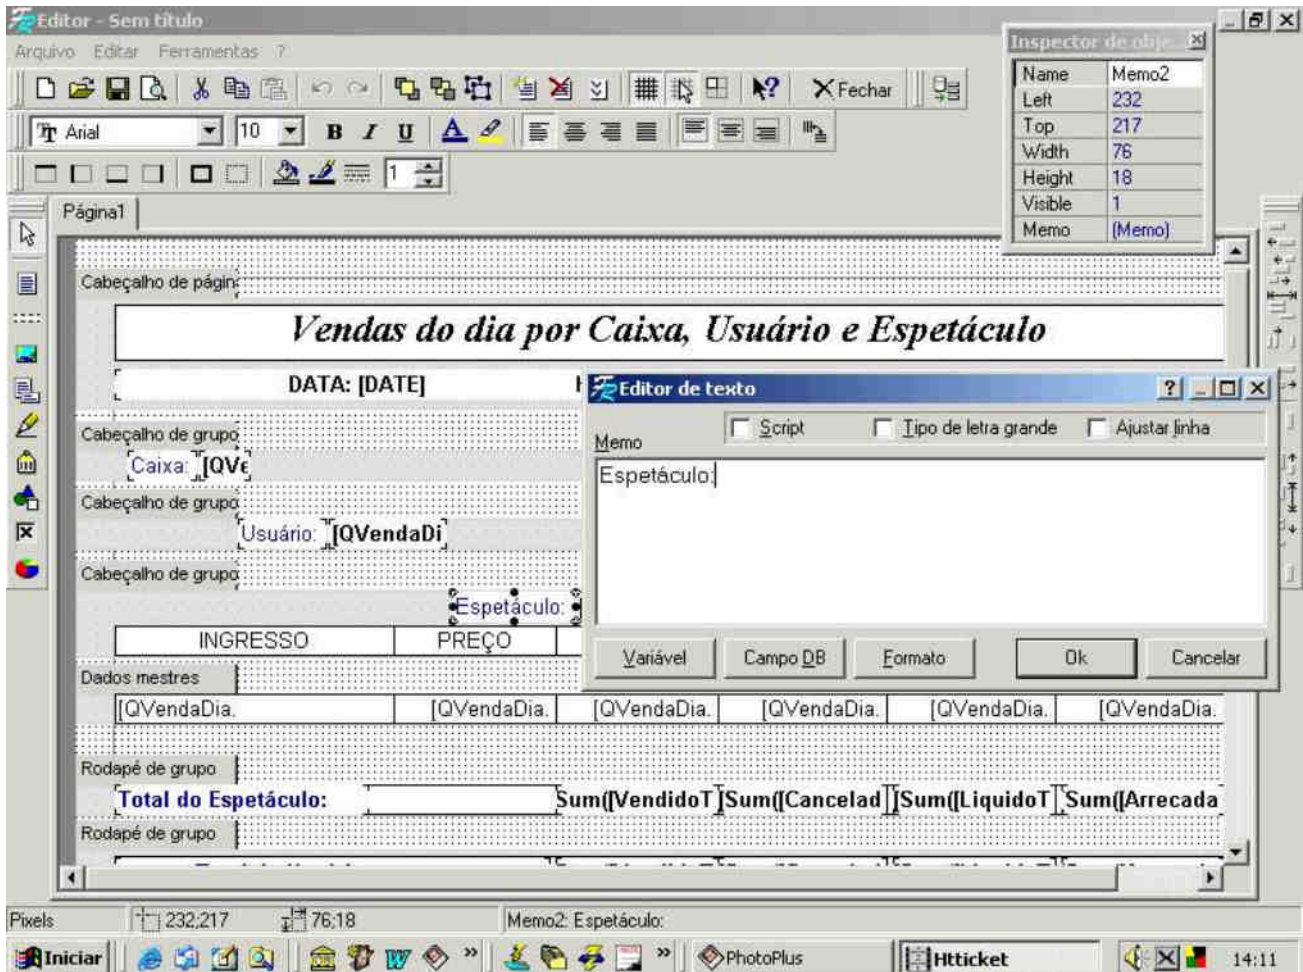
Editor - Sem título

Arquivo Editar Ferramentas ?

Fechar

Arial 10 B I U

1

Página1

Inspector de obje

| Name | Memo2 |
|---|---|
| Left | 232 |
| Top | 217 |
| Width | 76 |
| Height | 18 |
| Visible | 1 |
| Memo | (Memo) |

Cabeçalho de págin

Vendas do dia por Caixa, Usuário e Espetáculo

DATA: [DATE]

Cabeçalho de grupo

Caixa: [QVe

Cabeçalho de grupo

Usuário: [QVendaDi

Cabeçalho de grupo

Espetáculo:

| INGRESSO | PREÇO |
|---|---|

Dados mestres

[QVendaDia. [QVendaDia. [QVendaDia. [QVendaDia. [QVendaDia. [QVendaDia.

Rodapé de grupo

Total do Espetáculo: Sum([VendidoT Sum([Cancelad Sum([LiquidoT Sum([Arrecada

Rodapé de grupo

Editor de texto

Script Tipo de letra grande Ajustar linha

Memo

Espetáculo:

Variável Campo DB Formato Ok Cancelar

Pixels 232;217 76;18 Memo2: Espetáculo:

Iniciar PhotoPlus Htticket 14:11